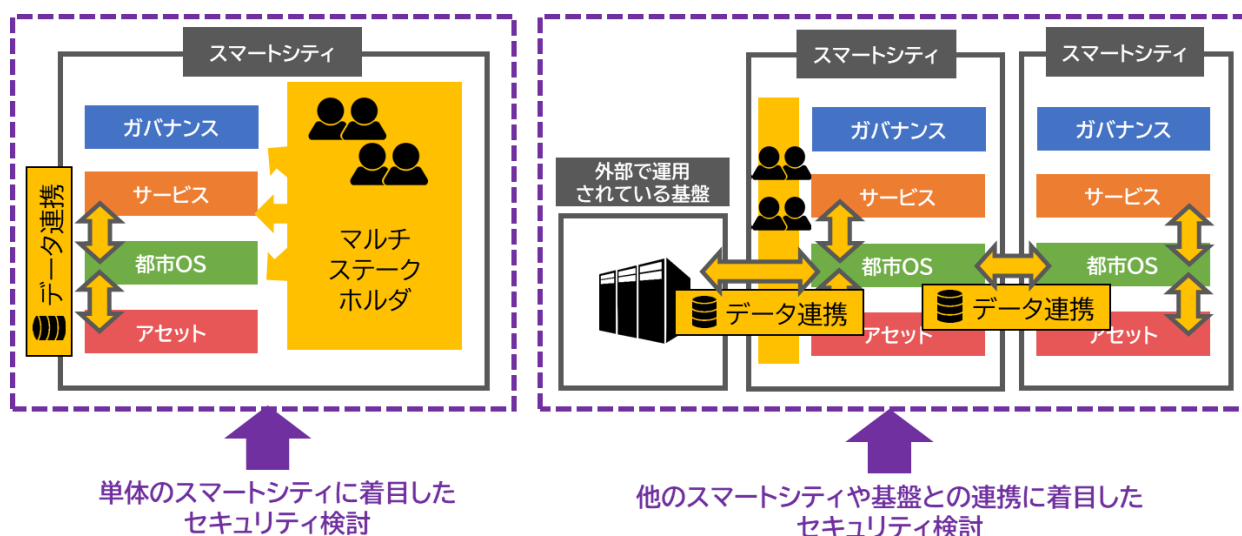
スマートシティ

ガバナンス

サービス

都市OS

アセット

データ連携

マルチ
ステーク
ホルダ

単体のスマートシティに着目した
セキュリティ検討

外部で運用
されている基盤

スマートシティ

ガバナンス

サービス

都市OS

アセット

データ連携

スマートシティ

ガバナンス

サービス

都市OS

アセット

データ連携

他のスマートシティや基盤との連携に着目した
セキュリティ検討